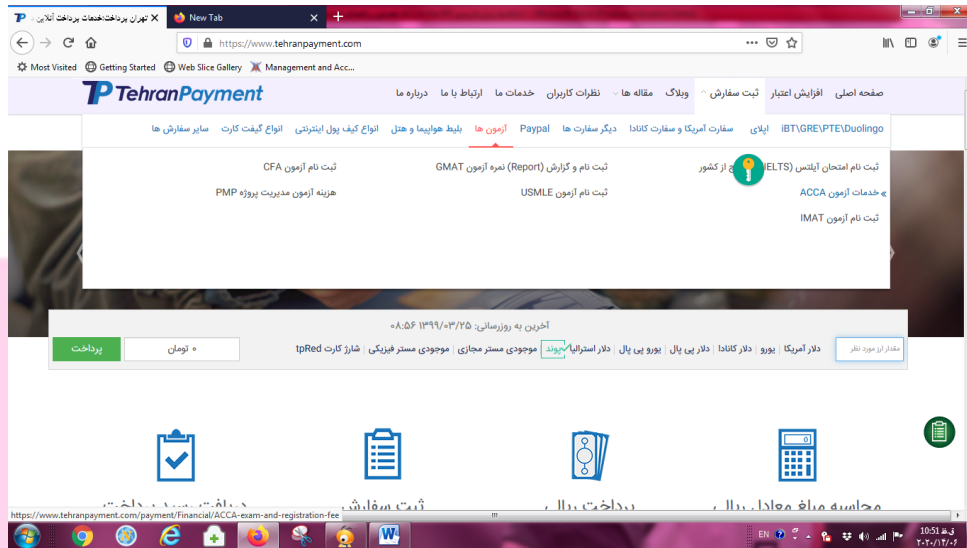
تهران پرداخت:خدمات پرداخت آنلاین
New Tab
https://www.tehranpayment.com
Most Visited Getting Started Web Slice Gallery Management and Acc...
TehranPayment
صفحه اصلی افزایش اعتبار ثبت سفارش وبلاگ مقاله ها نظرات کاربران خدمات ما ارتباط با ما درباره ما
iBT\GRE\PTE\Duolingo اپلای سفارت آمریکا و سفارت کانادا دیگر سفارت ها Paypal آزمون ها بلیط هواپیما و هتل انواع کیف پول اینترنتی انواع گیفت کارت سایر سفارش ها
ثبت نام امتحان آیلتس (IELTS) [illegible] از کشور
ثبت نام و گزارش (Report) نمره آزمون GMAT
ثبت نام آزمون CFA
» خدمات آزمون ACCA
ثبت نام آزمون USMLE
هزینه آزمون مدیریت پروژه PMP
ثبت نام آزمون IMAT
آخرین به روزرسانی: ۱۳۹۹/۰۳/۲۵ - ۰۸:۵۶
مقدار ارز مورد نظر دلار آمریکا یورو دلار کانادا دلار پی پال یورو پی پال دلار استرالیا پوند موجودی مستر مجازی موجودی مستر فیزیکی شارژ کارت tpRed
۰ تومان
پرداخت
https://www.tehranpayment.com/payment/Financial/ACCA-exam-and-registration-fee
EN
10:51 ق.ظ
۲۰۲۰/۱۴/۰۶